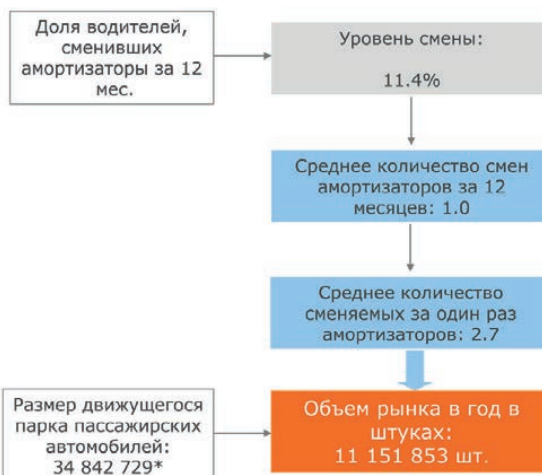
Доля водителей, сменивших амортизаторы за 12 мес.

Уровень смены:

11.4%

Среднее количество смен амортизаторов за 12 месяцев: 1.0

Среднее количество сменяемых за один раз амортизаторов: 2.7

Размер движущегося парка пассажирских автомобилей: 34 842 729*

Объем рынка в год в штуках: 11 151 853 шт.